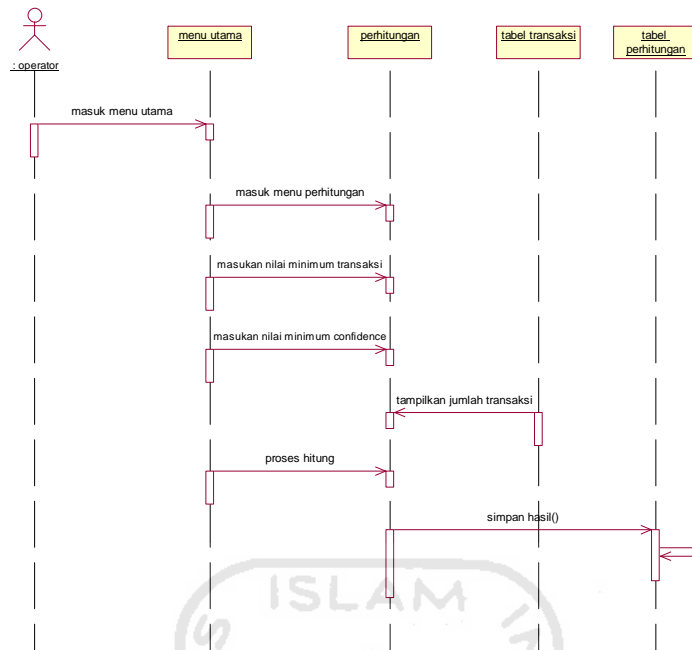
: operator

menu utama

perhitungan

tabel transaksi

tabel perhitungan

masuk menu utama

masuk menu perhitungan

masukan nilai minimum transaksi

masukan nilai minimum confidence

tampilkan jumlah transaksi

proses hitung

simpan hasil()

ISLAM